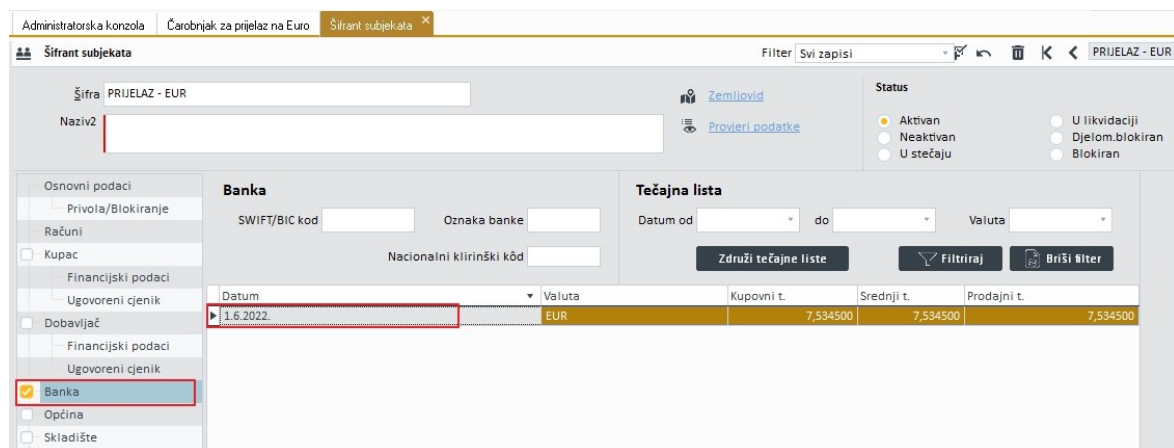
Administratorska konzola | Čarobnjak za prijelaz na Euro | Šifrant subjekata ×

Šifrant subjekata

Filter Svi zapisi

PRIJELAZ - EUR

Šifra PRIJELAZ - EUR

Naziv2

Zemljovid

Provjeri podatke

Status

Aktivan
Neaktivan
U stečaju
U likvidaciji
Djelom.blokiran
Blokiran

Osnovni podaci
Privola/Blokiranje
Računi
Kupac
Financijski podaci
Ugovoreni cjenik
Dobavljač
Financijski podaci
Ugovoreni cjenik
Banka
Općina
Skladište

Banka

SWIFT/BIC kod

Oznaka banke

Nacionalni klirinški kôd

Tečajna lista

Datum od

do

Valuta

Združi tečajne liste

Filtriraj

Briši filter

| Datum | Valuta | Kupovni t. | Srednji t. | Prodajni t. |
|---|---|---|---|---|
| 1.6.2022. | EUR | 7,534500 | 7,534500 | 7,534500 |